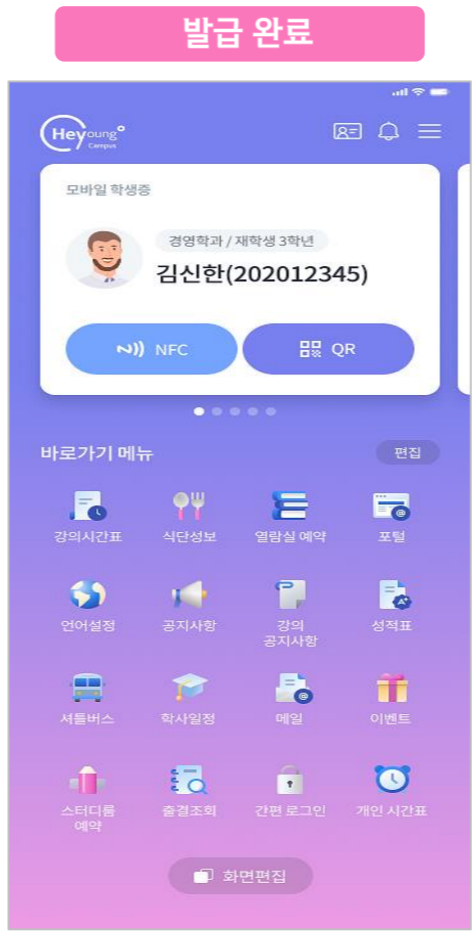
발급 완료

Heyoung Campus

모바일 학생증

경영학과 / 재학생 3학년

김신한(202012345)

NFC

QR

바로가기 메뉴

편집

강의시간표

식단정보

열람실 예약

포털

언어설정

공지사항

강의 공지사항

성적표

셔틀버스

학사일정

메일

이벤트

스터디룸 예약

출결조회

간편 로그인

개인 시간표

화면편집